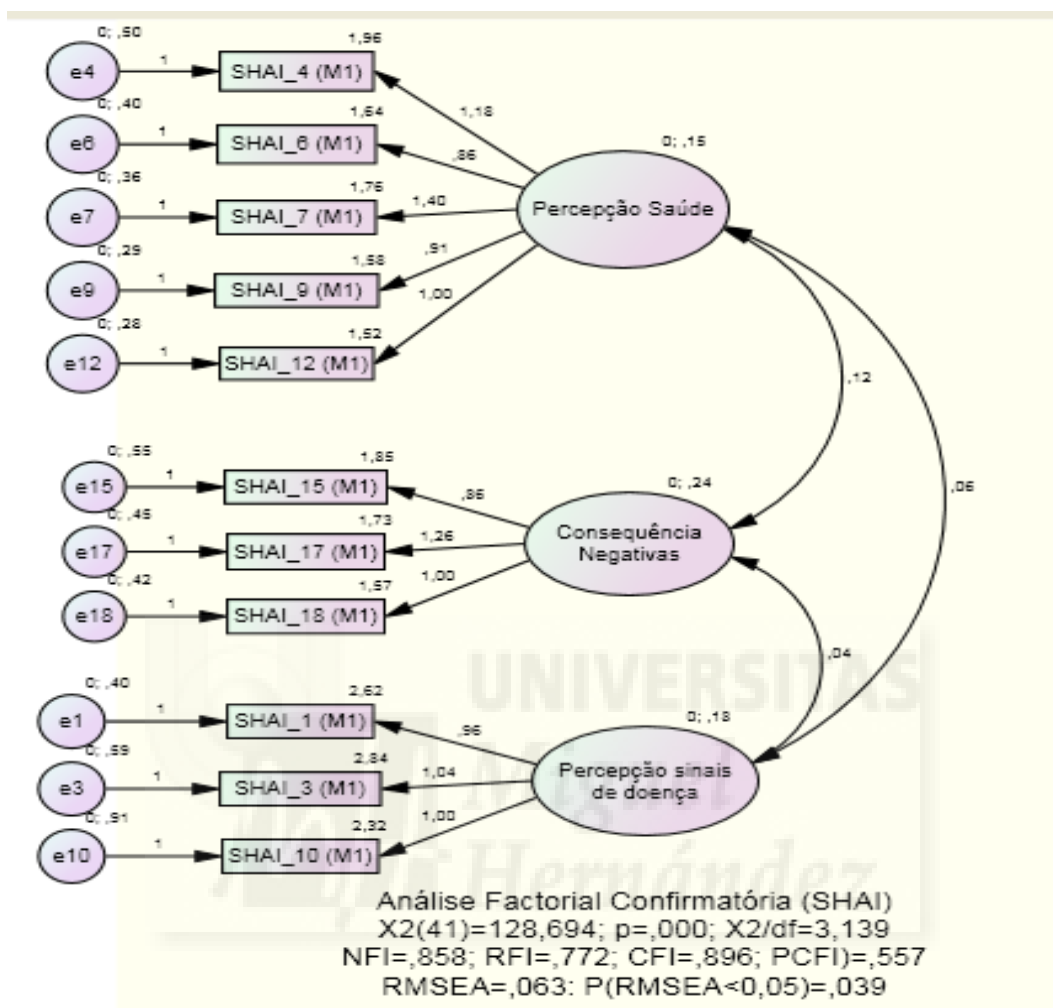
0; ,50
e4
1
SHAI_4 (M1)
1,96
0; ,40
e6
1
SHAI_6 (M1)
1,64
0; ,36
e7
1
SHAI_7 (M1)
1,76
0; ,29
e9
1
SHAI_9 (M1)
1,58
0; ,28
e12
1
SHAI_12 (M1)
1,52
1,18
,86
1,40
,91
1,00
0; ,15
Percepção Saúde
,12
,06
0; ,55
e15
1
SHAI_15 (M1)
1,85
0; ,45
e17
1
SHAI_17 (M1)
1,73
0; ,42
e18
1
SHAI_18 (M1)
1,57
,86
1,26
1,00
0; ,24
Consequência Negativas
,04
0; ,40
e1
1
SHAI_1 (M1)
2,62
0; ,59
e3
1
SHAI_3 (M1)
2,84
0; ,91
e10
1
SHAI_10 (M1)
2,32
,96
1,04
1,00
0; ,18
Percepção sinais de doença
UNIVERSITAS Miguel Hernández

Análise Factorial Confirmatória (SHAI)
X2(41)=128,694; p=,000; X2/df=3,139
NFI=,858; RFI=,772; CFI=,896; PCFI)=,557
RMSEA=,063: P(RMSEA<0,05)=,039